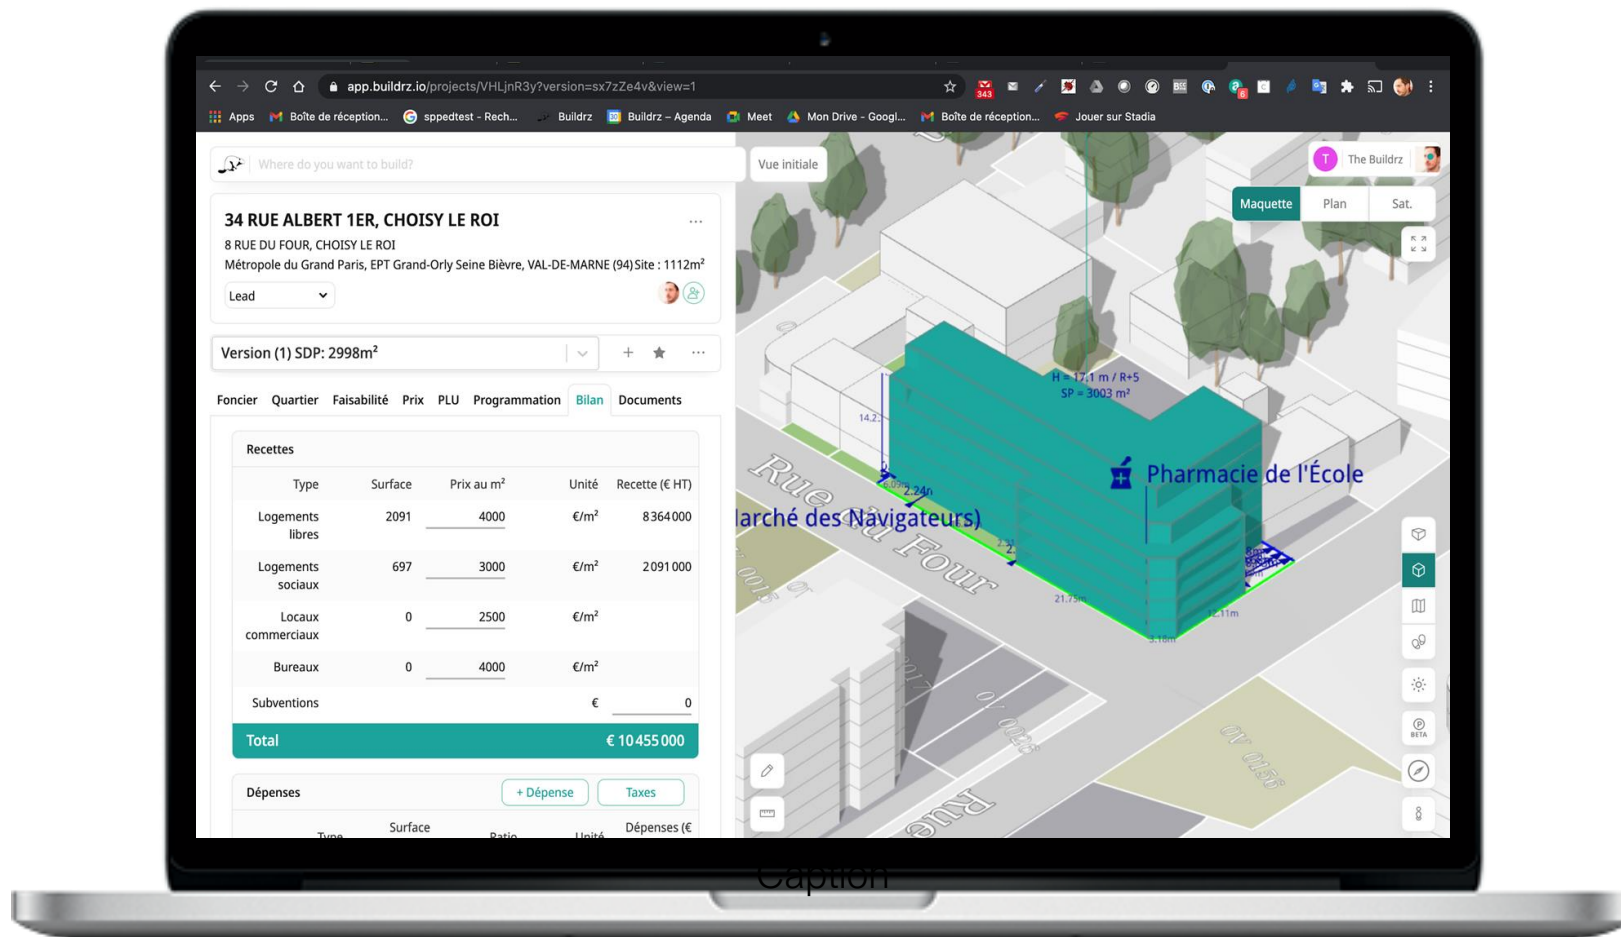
app.buildrz.io/projects/VHLjnR3y?version=sx7zZe4v&view=1

343

Apps Boîte de réception... sppedtest - Rech... Buildrz Buildrz – Agenda Meet Mon Drive - Googl... Boîte de réception... Jouer sur Stadia

Where do you want to build?

Vue initiale

T The Buildrz

Maquette Plan Sat.

34 RUE ALBERT 1ER, CHOISY LE ROI

8 RUE DU FOUR, CHOISY LE ROI

Métropole du Grand Paris, EPT Grand-Orly Seine Bièvre, VAL-DE-MARNE (94) Site : 1112m²

Lead

Version (1) SDP: 2998m²

Foncier Quartier Faisabilité Prix PLU Programmation Bilan Documents

Recettes

| Type | Surface | Prix au m² | Unité | Recette (€ HT) |
|---|---|---|---|---|
| Logements libres | 2091 | 4000 | €/m² | 8 364 000 |
| Logements sociaux | 697 | 3000 | €/m² | 2 091 000 |
| Locaux commerciaux | 0 | 2500 | €/m² | |
| Bureaux | 0 | 4000 | €/m² | |
| Subventions | | | € | 0 |
| Total | | | | € 10 455 000 |

Dépenses + Dépense Taxes

Type Surface Ratio Unité Dépenses (€

H = 17.1 m / R+5
SP = 3003 m²

14.2

2.24m

Pharmacie de l'École

larché des Navigateurs)

Rue du Four

21.75m

12.11m

3.18m

BETA

Rue

Caption